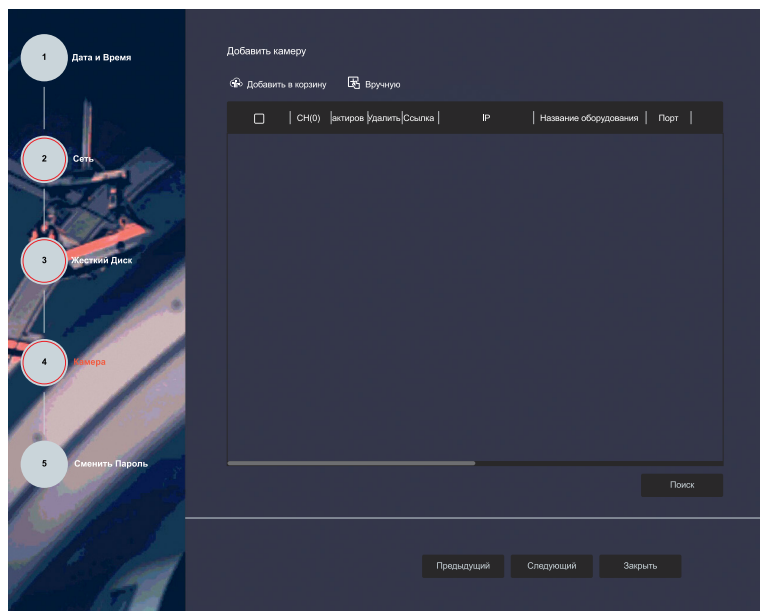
1 Дата и Время

2 Сеть

3 Жесткий Диск

4 Камера

5 Сменить Пароль

Добавить камеру

Добавить в корзину Вручную

| | CH(0) | актиров | Удалить | Ссылка | IP | Название оборудования | Порт |
|---|---|---|---|---|---|---|---|

Поиск

Предыдущий Следующий Закрыть